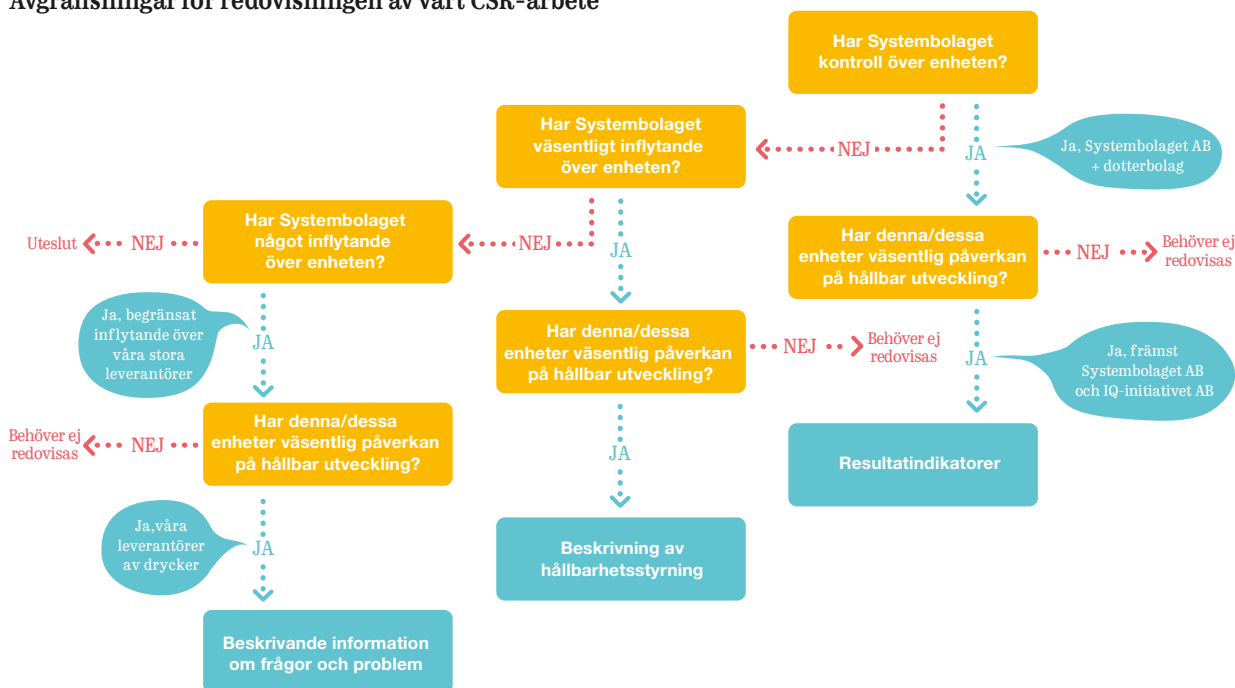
Avgränsningar för redovisningen av vårt CSR-arbete

Har Systembolaget kontroll över enheten?

NEJ

JA

Ja, Systembolaget AB + dotterbolag

Har Systembolaget väsentligt inflytande över enheten?

Har denna/dessa enheter väsentlig påverkan på hållbar utveckling?

NEJ

Behöver ej redovisas

JA

Ja, främst Systembolaget AB och IQ-initiativet AB

Resultatindikatorer

NEJ

JA

Har denna/dessa enheter väsentlig påverkan på hållbar utveckling?

NEJ

Behöver ej redovisas

JA

Beskrivning av hållbarhetsstyrning

Uteslut

NEJ

Har Systembolaget något inflytande över enheten?

Ja, begränsat inflytande över våra stora leverantörer

JA

Har denna/dessa enheter väsentlig påverkan på hållbar utveckling?

Behöver ej redovisas

NEJ

Ja,våra leverantörer av drycker

JA

Beskrivande information om frågor och problem